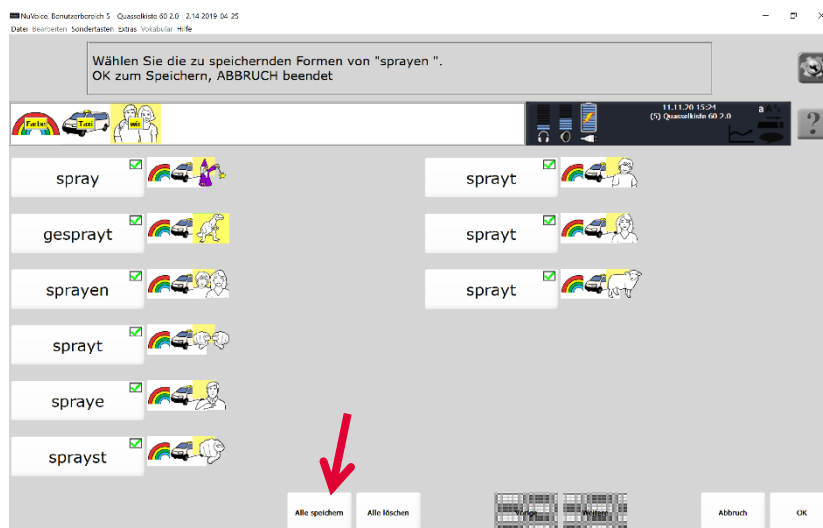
NuVoice, Benutzerbereich 5 Quasselkiste 60 2.0 2.14 2019 04 25
Datei Bearbeiten Sondertasten Extras Vokabular Hilfe

Wählen Sie die zu speichernden Formen von "sprayen ".
OK zum Speichern, ABBRUCH beendet

Farbe Taxi wir

11.11.20 15:24
(5) Quasselkiste 60 2.0

?

spray
gesprayt
sprayen
sprayt
spraye
sprayst

sprayt
sprayt
sprayt

Alle speichern
Alle löschen
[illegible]
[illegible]
Abbruch
OK